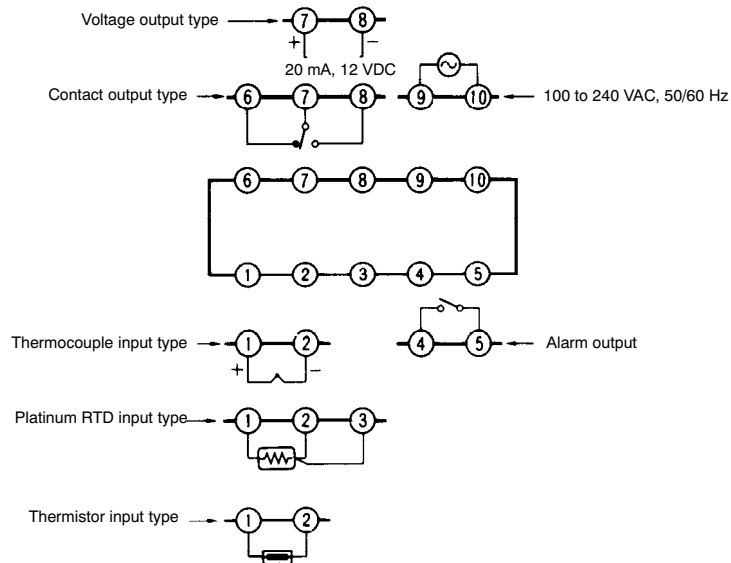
Voltage output type 7 8
+ −
20 mA, 12 VDC

Contact output type 6 7 8 9 10 100 to 240 VAC, 50/60 Hz

6 7 8 9 10

1 2 3 4 5

Thermocouple input type 1 2 4 5 Alarm output
+ −

Platinum RTD input type 1 2 3

Thermistor input type 1 2